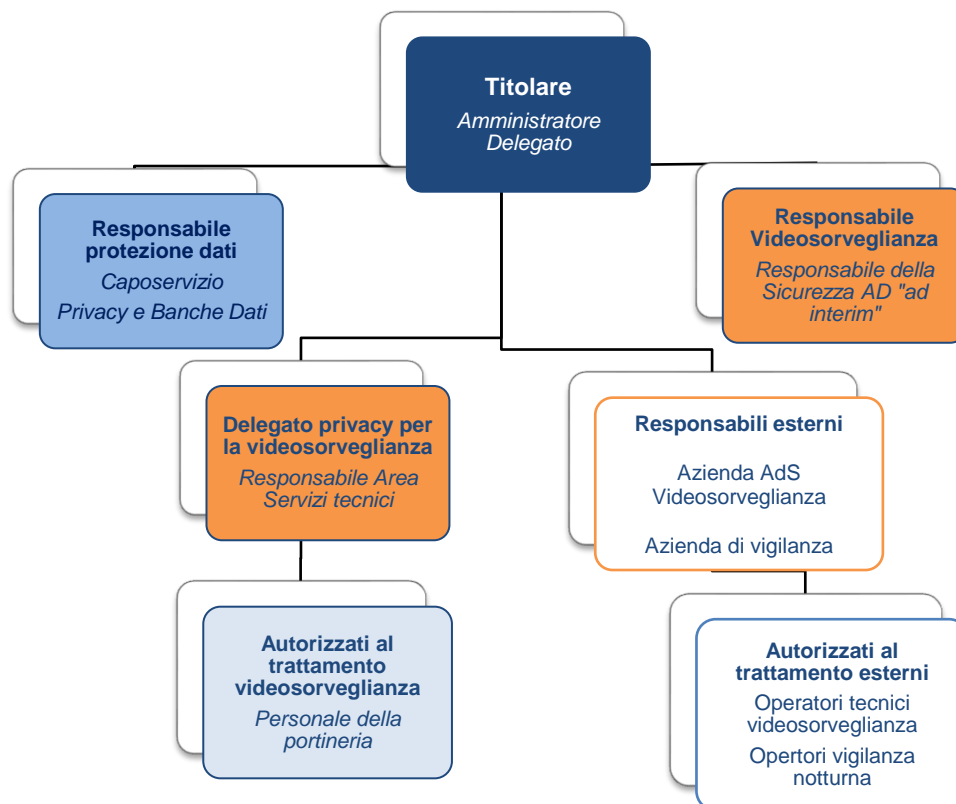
**Titolare**
*Amministratore Delegato*

**Responsabile protezione dati**
*Caposervizio*
*Privacy e Banche Dati*

**Responsabile Videosorveglianza**
*Responsabile della Sicurezza AD "ad interim"*

**Delegato privacy per la videosorveglianza**
*Responsabile Area Servizi tecnici*

**Responsabili esterni**
Azienda AdS Videosorveglianza
Azienda di vigilanza

**Autorizzati al trattamento videosorveglianza**
*Personale della portineria*

**Autorizzati al trattamento esterni**
Operatori tecnici videosorveglianza
Opertori vigilanza notturna